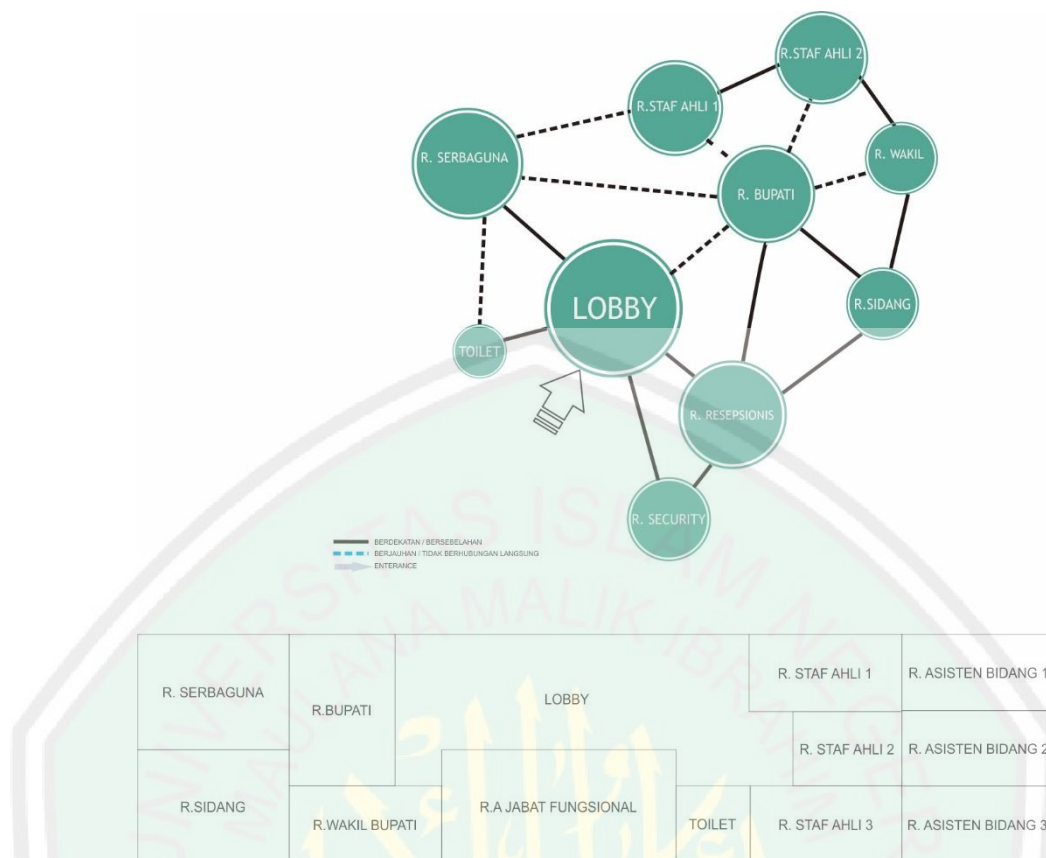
R.STAF AHLI 2

R.STAF AHLI 1

R. SERBAGUNA

R. WAKIL

R. BUPATI

LOBBY

R.SIDANG

TOILET

R. RESEPSIONIS

R. SECURITY

BERDEKATAN / BERSEBELAHAN
BERJAUHAN / TIDAK BERHUBUNGAN LANGSUNG
ENTERANCE

UNIVERSITAS ISLAM NEGERI MAULANA MALIK IBRAHIM

R. SERBAGUNA

R.BUPATI

LOBBY

R. STAF AHLI 1

R. ASISTEN BIDANG 1

R. STAF AHLI 2

R. ASISTEN BIDANG 2

R.SIDANG

R.WAKIL BUPATI

R.A JABAT FUNGSIONAL

TOILET

R. STAF AHLI 3

R. ASISTEN BIDANG 3